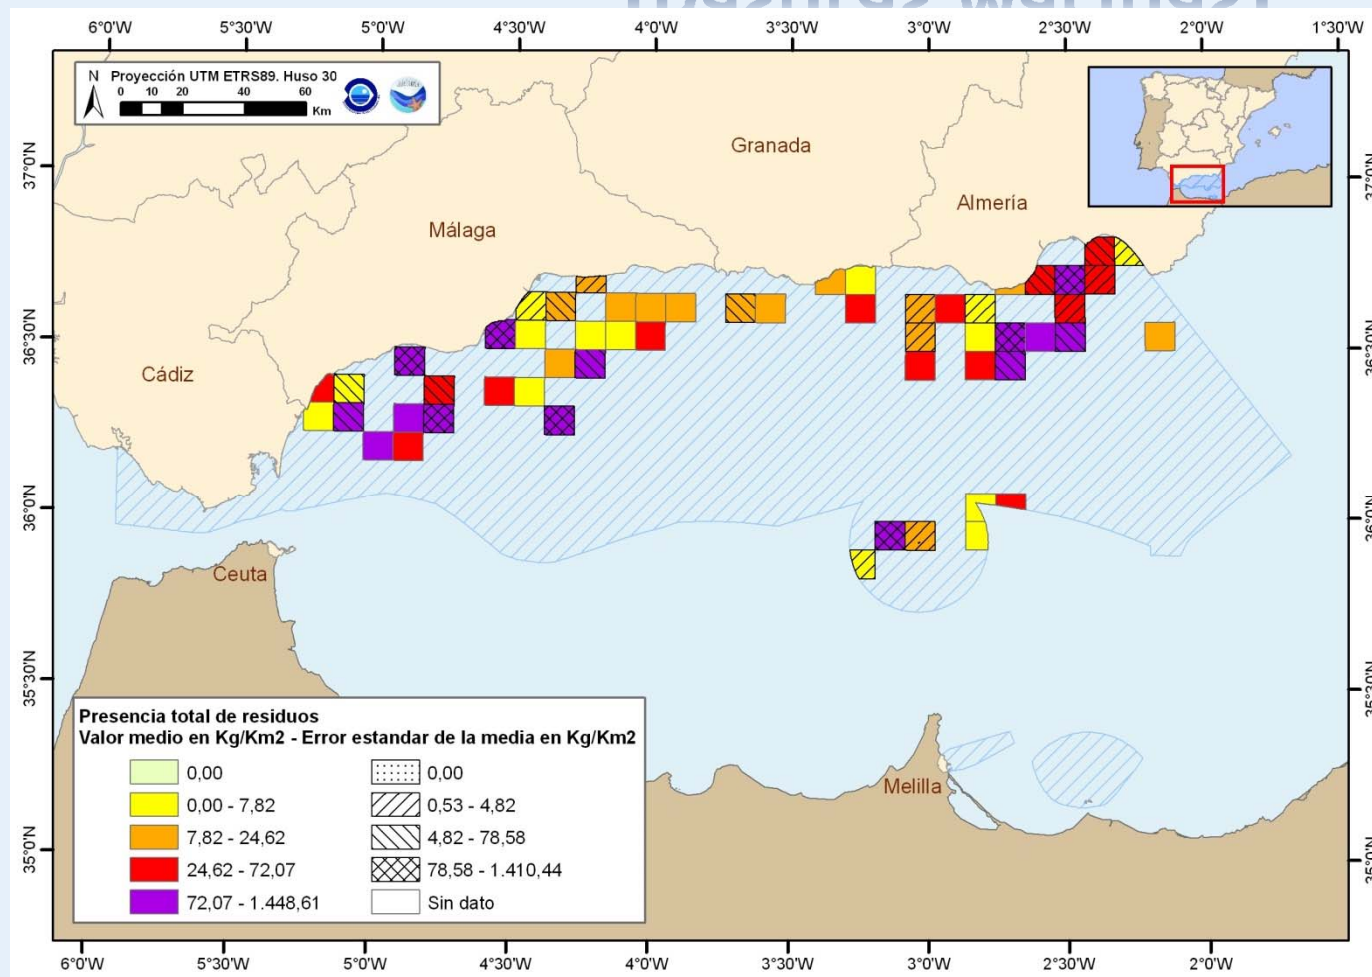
6°0'W 5°30'W 5°0'W 4°30'W 4°0'W 3°30'W 3°0'W 2°30'W 2°0'W 1°30'W

N

Proyección UTM ETRS89. Huso 30

0 10 20 40 60 Km

37°0'N

36°30'N

36°0'N

35°30'N

35°0'N

Granada

Almería

Málaga

Cádiz

Ceuta

Melilla

Presencia total de residuos
Valor medio en Kg/Km2 - Error estandar de la media en Kg/Km2

0,00
0,00 - 7,82
7,82 - 24,62
24,62 - 72,07
72,07 - 1.448,61

0,00
0,53 - 4,82
4,82 - 78,58
78,58 - 1.410,44
Sin dato

6°0'W 5°30'W 5°0'W 4°30'W 4°0'W 3°30'W 3°0'W 2°30'W 2°0'W